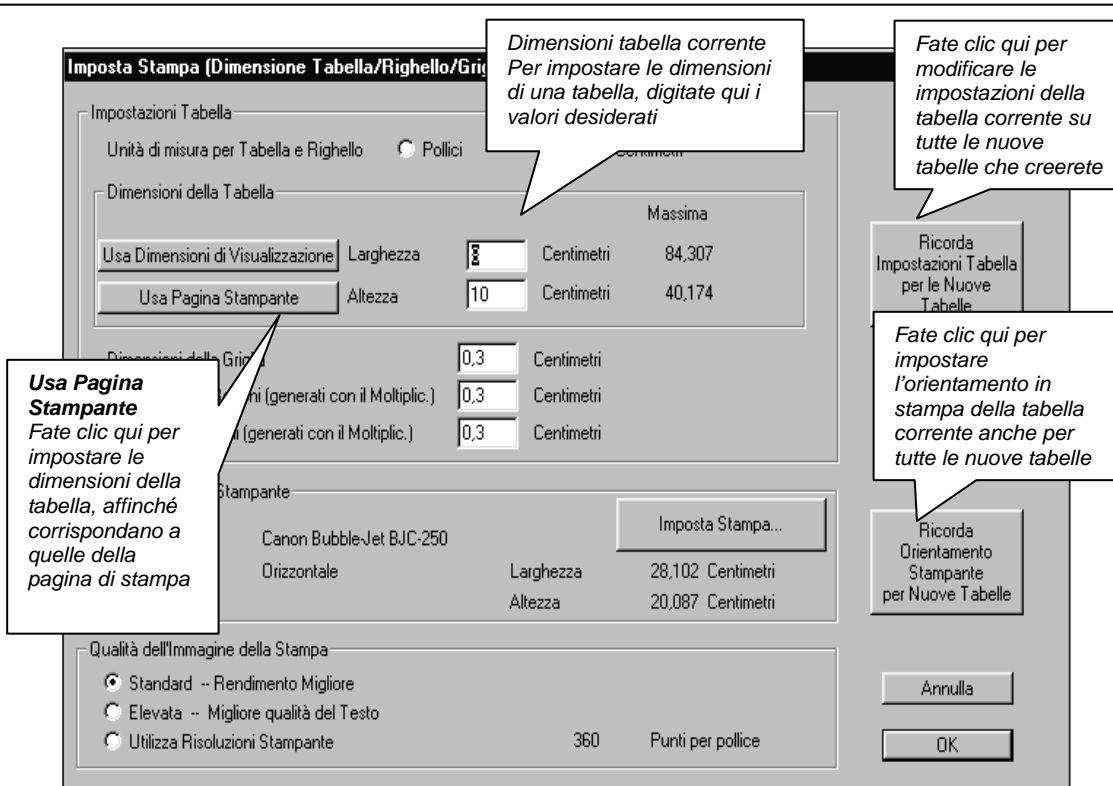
Imposta Stampa (Dimensione Tabella/Righello/Gri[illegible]

Dimensioni tabella corrente
Per impostare le dimensioni di una tabella, digitate qui i valori desiderati

Fate clic qui per modificare le impostazioni della tabella corrente su tutte le nuove tabelle che creerete

Impostazioni Tabella

Unità di misura per Tabella e Righello
Pollici
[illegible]entimetri

Dimensioni della Tabella

Massima

Usa Dimensioni di Visualizzazione
Larghezza
8
Centimetri
84,307

Usa Pagina Stampante
Altezza
10
Centimetri
40,174

Ricorda Impostazioni Tabella per le Nuove Tabelle

Fate clic qui per impostare l'orientamento in stampa della tabella corrente anche per tutte le nuove tabelle

Dimensioni della Grig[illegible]
0,3
Centimetri

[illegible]hi (generati con il Moltiplic.)
0,3
Centimetri

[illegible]i (generati con il Moltiplic.)
0,3
Centimetri

Usa Pagina Stampante
Fate clic qui per impostare le dimensioni della tabella, affinché corrispondano a quelle della pagina di stampa

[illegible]Stampante

Imposta Stampa...

Canon Bubble-Jet BJC-250

Orizzontale
Larghezza
28,102 Centimetri

Altezza
20,087 Centimetri

Ricorda Orientamento Stampante per Nuove Tabelle

Qualità dell'Immagine della Stampa

Standard -- Rendimento Migliore

Elevata -- Migliore qualità del Testo

Utilizza Risoluzioni Stampante
360
Punti per pollice

Annulla

OK